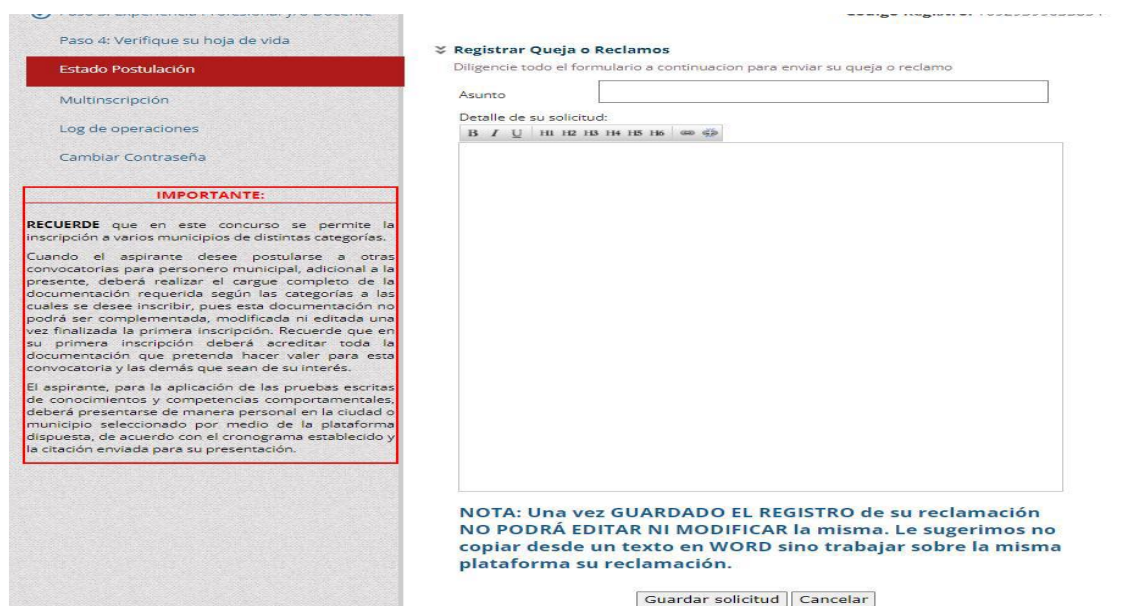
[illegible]

Paso 4: Verifique su hoja de vida

Estado Postulación

Multinscripción

Log de operaciones

Cambiar Contraseña

IMPORTANTE:

RECUERDE que en este concurso se permite la inscripción a varios municipios de distintas categorías.

Cuando el aspirante desee postularse a otras convocatorias para personero municipal, adicional a la presente, deberá realizar el cargue completo de la documentación requerida según las categorías a las cuales se desee inscribir, pues esta documentación no podrá ser complementada, modificada ni editada una vez finalizada la primera inscripción. Recuerde que en su primera inscripción deberá acreditar toda la documentación que pretenda hacer valer para esta convocatoria y las demás que sean de su interés.

El aspirante, para la aplicación de las pruebas escritas de conocimientos y competencias comportamentales, deberá presentarse de manera personal en la ciudad o municipio seleccionado por medio de la plataforma dispuesta, de acuerdo con el cronograma establecido y la citación enviada para su presentación.

Código Registro: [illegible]

Registrar Queja o Reclamos

Diligencie todo el formulario a continuacion para enviar su queja o reclamo

Asunto

Detalle de su solicitud:

B I U H1 H2 H3 H4 H5 H6

NOTA: Una vez GUARDADO EL REGISTRO de su reclamación NO PODRÁ EDITAR NI MODIFICAR la misma. Le sugerimos no copiar desde un texto en WORD sino trabajar sobre la misma plataforma su reclamación.

Guardar solicitud Cancelar